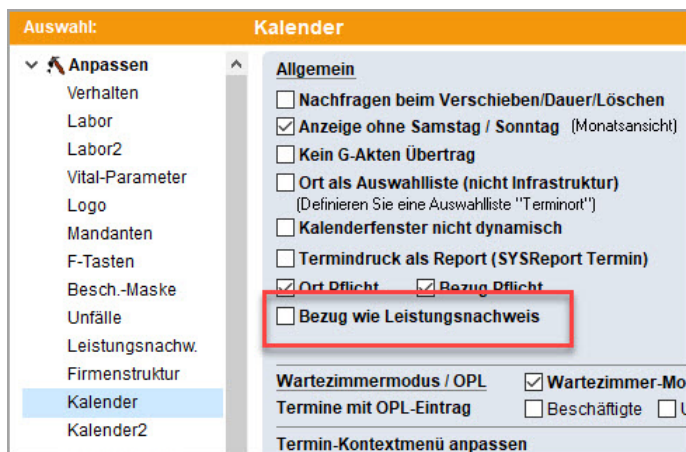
Auswahl:

Anpassen
Verhalten
Labor
Labor2
Vital-Parameter
Logo
Mandanten
F-Tasten
Besch.-Maske
Unfälle
Leistungsnachw.
Firmenstruktur
Kalender
Kalender2

Kalender

Allgemein
Nachfragen beim Verschieben/Dauer/Löschen
Anzeige ohne Samstag / Sonntag (Monatsansicht)
Kein G-Akten Übertrag
Ort als Auswahlliste (nicht Infrastruktur)
(Definieren Sie eine Auswahlliste "Terminort")
Kalenderfenster nicht dynamisch
Termindruck als Report (SYSReport Termin)
Ort Pflicht
Bezug Pflicht
Bezug wie Leistungsnachweis

Wartezimmermodus / OPL
Wartezimmer-Mo
Termine mit OPL-Eintrag
Beschäftigte
U

Termin-Kontextmenü anpassen